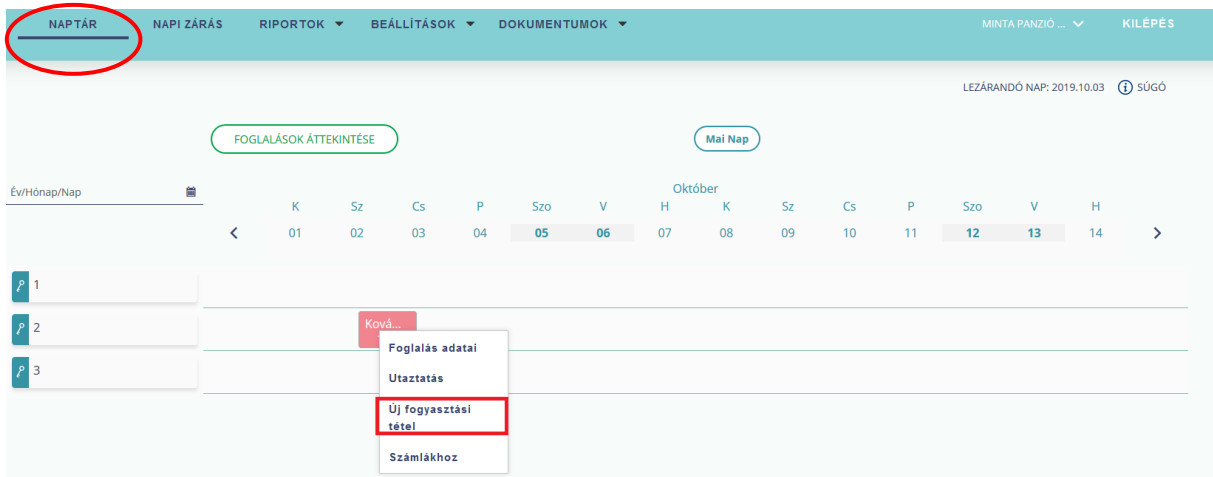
NAPTÁR NAPI ZÁRÁS RIPORTOK ▾ BEÁLLÍTÁSOK ▾ DOKUMENTUMOK ▾ MINTA PANZIÓ ... ▾ KILÉPÉS

LEZÁRANDÓ NAP: 2019.10.03 SÚGÓ

FOGLALÁSOK ÁTTEKINTÉSE

Mai Nap

Év/Hónap/Nap

Október

| | K | Sz | Cs | P | Szo | V | H | K | Sz | Cs | P | Szo | V | H | |
|---|---|---|---|---|---|---|---|---|---|---|---|---|---|---|---|
| < | 01 | 02 | 03 | 04 | 05 | 06 | 07 | 08 | 09 | 10 | 11 | 12 | 13 | 14 | > |

1
2
3

Ková...

Foglalás adatai
Utaztatás
Új fogyasztási tétel
Számlákhoz